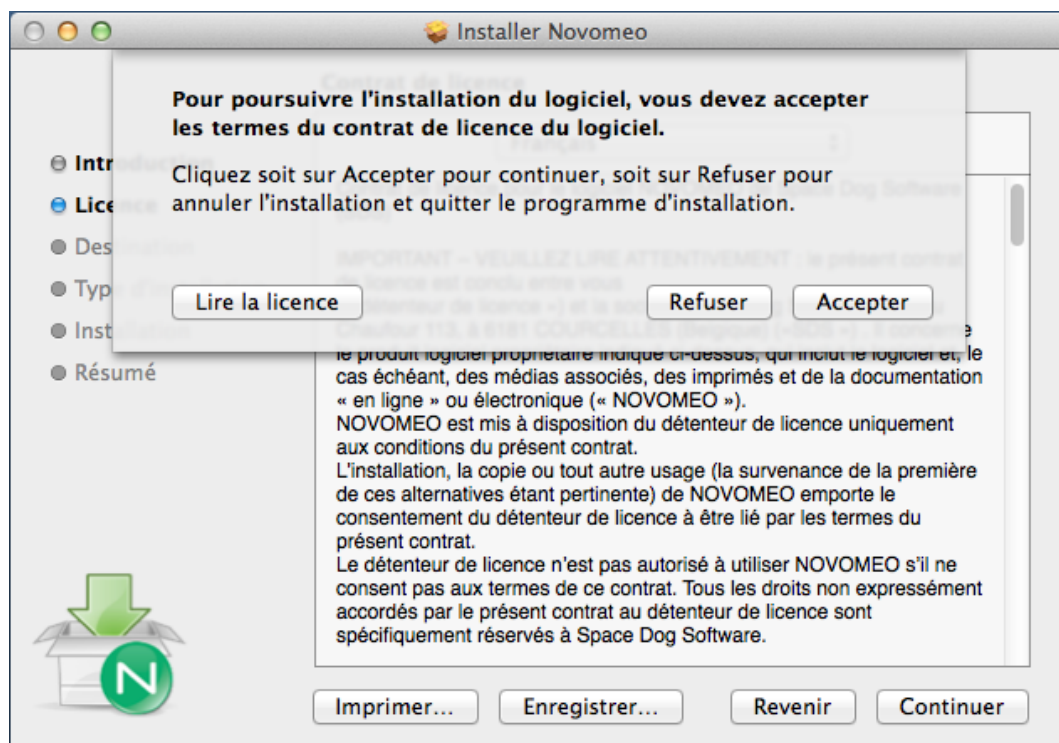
Installer Novomeo

Pour poursuivre l'installation du logiciel, vous devez accepter les termes du contrat de licence du logiciel.

Cliquez soit sur Accepter pour continuer, soit sur Refuser pour annuler l'installation et quitter le programme d'installation.

Lire la licence

Refuser

Accepter

Intr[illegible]
Lice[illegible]
Des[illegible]
Typ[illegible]
Inst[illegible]
Résumé

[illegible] produit logiciel propriétaire indiqué ci-dessus, qui inclut le logiciel et, le cas échéant, des médias associés, des imprimés et de la documentation « en ligne » ou électronique (« NOVOMEO »).
NOVOMEO est mis à disposition du détenteur de licence uniquement aux conditions du présent contrat.
L'installation, la copie ou tout autre usage (la survenance de la première de ces alternatives étant pertinente) de NOVOMEO emporte le consentement du détenteur de licence à être lié par les termes du présent contrat.
Le détenteur de licence n'est pas autorisé à utiliser NOVOMEO s'il ne consent pas aux termes de ce contrat. Tous les droits non expressément accordés par le présent contrat au détenteur de licence sont spécifiquement réservés à Space Dog Software.

Imprimer...

Enregistrer...

Revenir

Continuer